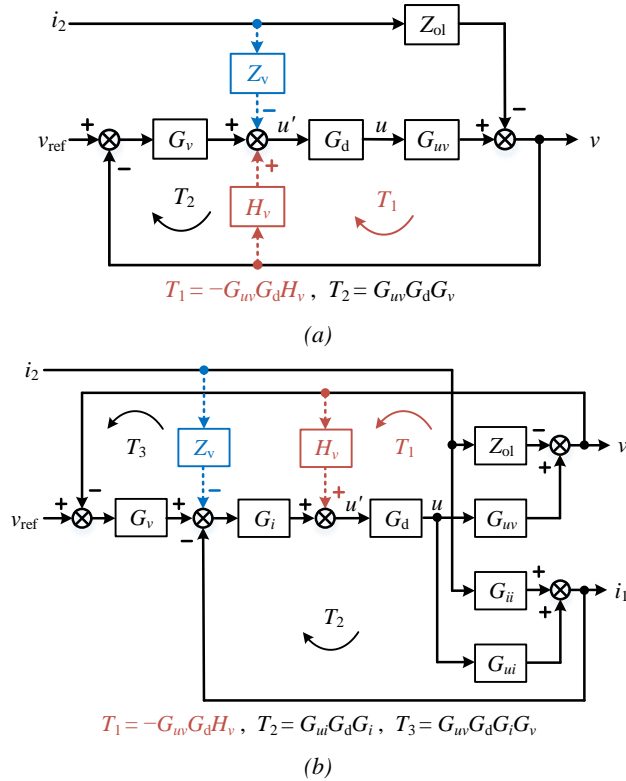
$i_2$
$Z_{ol}$
$Z_v$
$-$
$+$
$v_{ref}$
$-$
$G_v$
$+$
$u'$
$G_d$
$u$
$G_{uv}$
$+$
$-$
$v$
$+$
$T_2$
$H_v$
$T_1$
$T_1 = -G_{uv}G_dH_v$ , $T_2 = G_{uv}G_dG_v$
(a)

$i_2$
$T_3$
$Z_v$
$H_v$
$T_1$
$Z_{ol}$
$-$
$v$
$+$
$+$
$-$
$v_{ref}$
$G_v$
$+$
$-$
$G_i$
$+$
$+$
$u'$
$G_d$
$u$
$G_{uv}$
$-$
$+$
$G_{ii}$
$i_1$
$+$
$T_2$
$G_{ui}$
$T_1 = -G_{uv}G_dH_v$ , $T_2 = G_{ui}G_dG_i$ , $T_3 = G_{uv}G_dG_iG_v$
(b)